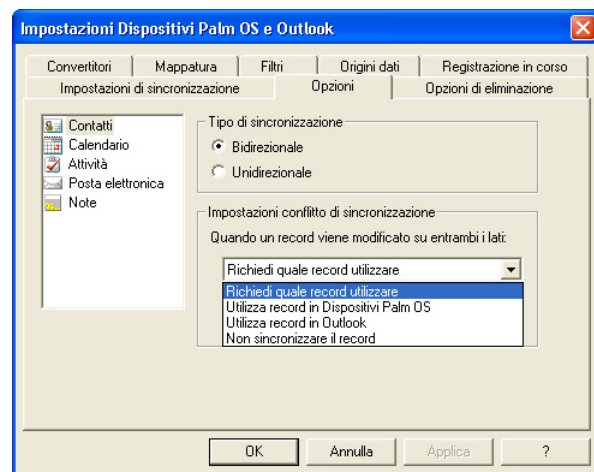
Impostazioni Dispositivi Palm OS e Outlook

Convertitori | Mappatura | Filtri | Origini dati | Registrazione in corso
Impostazioni di sincronizzazione | Opzioni | Opzioni di eliminazione

Contatti
Calendario
Attività
Posta elettronica
Note

Tipo di sincronizzazione
Bidirezionale
Unidirezionale

Impostazioni conflitto di sincronizzazione
Quando un record viene modificato su entrambi i lati:
Richiedi quale record utilizzare
Richiedi quale record utilizzare
Utilizza record in Dispositivi Palm OS
Utilizza record in Outlook
Non sincronizzare il record

OK | Annulla | Applica | ?